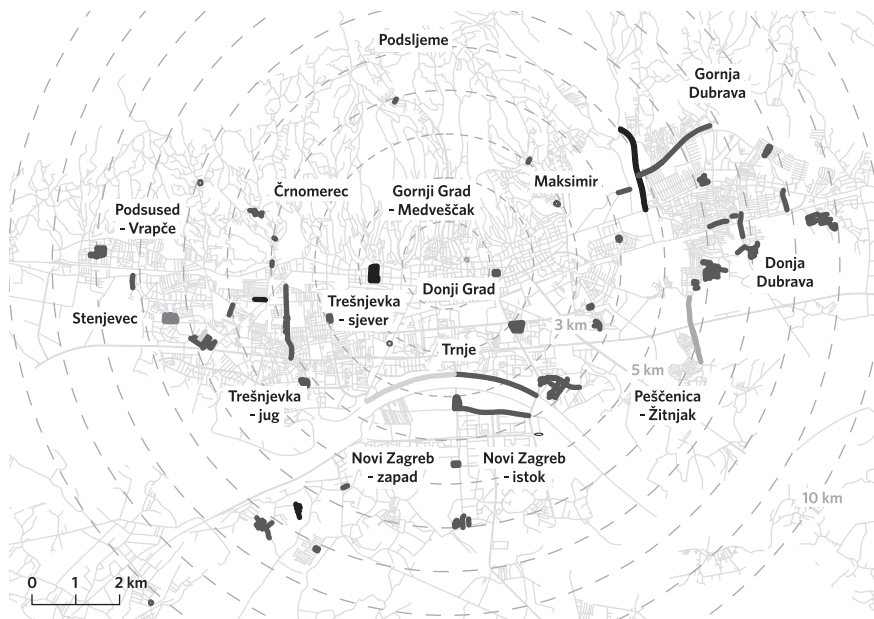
Podsljeme

Gornja Dubrava

Črnomerec

Gornji Grad - Medveščak

Maksimir

Podsused - Vrapče

Donja Dubrava

Trešnjevka - sjever

Donji Grad

Stenjevec

3 km

Trnje

5 km

Trešnjevka - jug

Peščenica - Žitnjak

Novi Zagreb - zapad

Novi Zagreb - istok

10 km

0 1 2 km